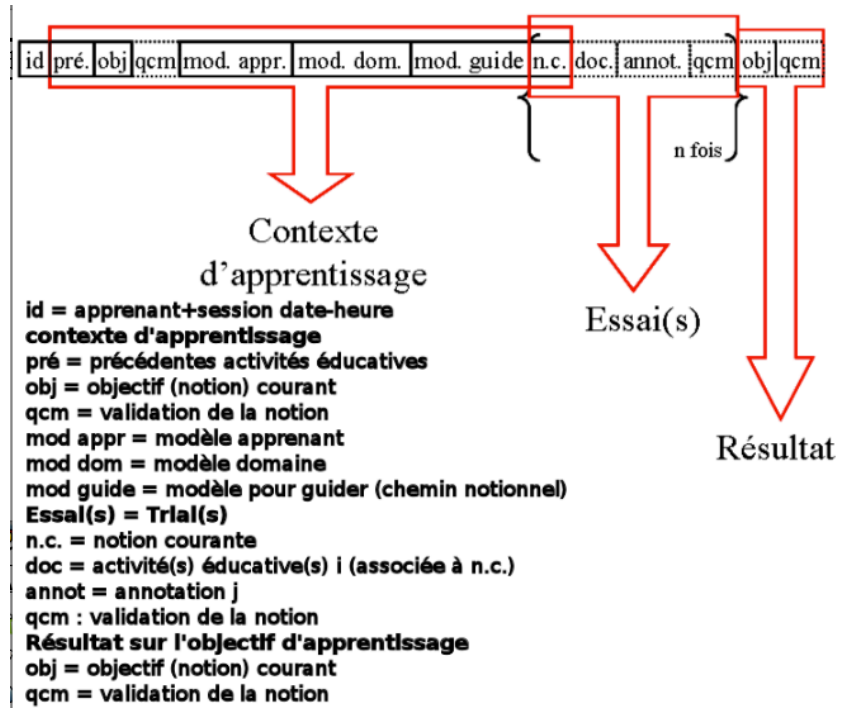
| id | pré. | obj | qcm | mod. appr. | mod. dom. | mod. guide | n.c. | doc. | annot. | qcm | obj | qcm |
|---|---|---|---|---|---|---|---|---|---|---|---|---|

n fois

Contexte d'apprentissage

Essai(s)

Résultat

id = apprenant+session date-heure
contexte d'apprentissage
pré = précédentes activités éducatives
obj = objectif (notion) courant
qcm = validation de la notion
mod appr = modèle apprenant
mod dom = modèle domaine
mod guide = modèle pour guider (chemin notionnel)
Essai(s) = Trial(s)
n.c. = notion courante
doc = activité(s) éducative(s) i (associée à n.c.)
annot = annotation j
qcm : validation de la notion
Résultat sur l'objectif d'apprentissage
obj = objectif (notion) courant
qcm = validation de la notion